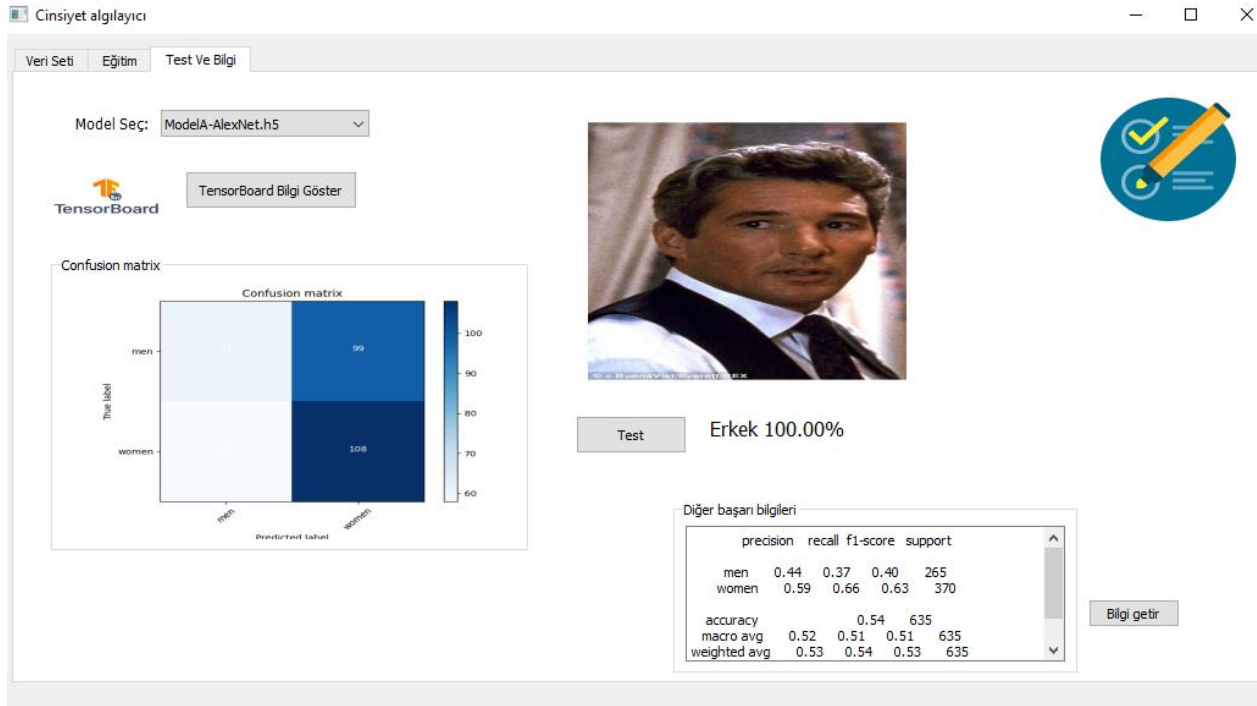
Cinsiyet algılayıcı

Veri Seti | Eğitim | Test Ve Bilgi

Model Seç: ModelA-AlexNet.h5

TensorBoard

TensorBoard Bilgi Göster

Confusion matrix

Confusion matrix

True label

men

women

99

108

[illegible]

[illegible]

100
90
80
70
60

men
women

Predicted label

© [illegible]

Test

Erkek 100.00%

Diğer başarı bilgileri

| | precision | recall | f1-score | support |
|---|---|---|---|---|
| men | 0.44 | 0.37 | 0.40 | 265 |
| women | 0.59 | 0.66 | 0.63 | 370 |
| accuracy | | | 0.54 | 635 |
| macro avg | 0.52 | 0.51 | 0.51 | 635 |
| weighted avg | 0.53 | 0.54 | 0.53 | 635 |

Bilgi getir